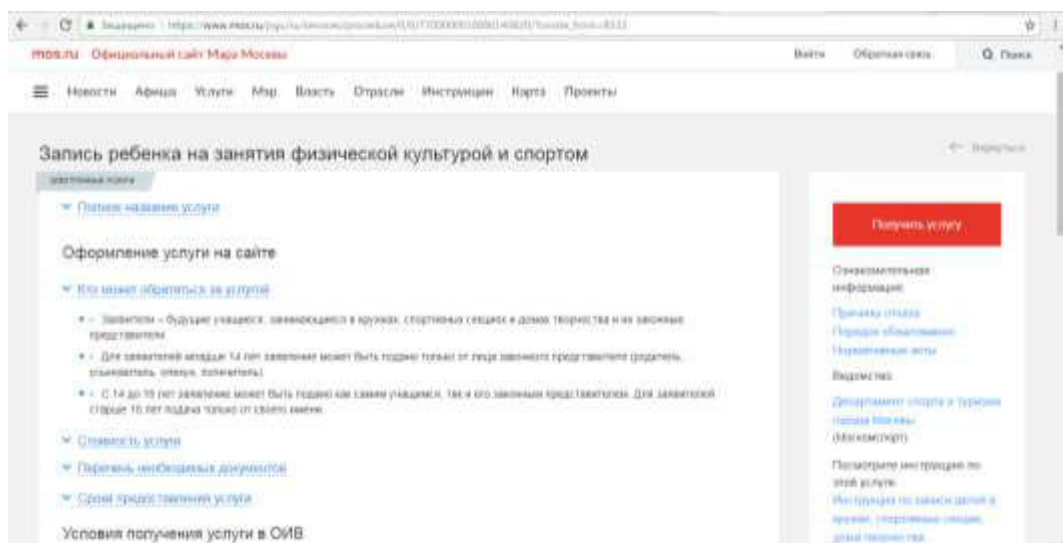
Защищено | https://www.mos.ru/pgu/ru/services/procedure/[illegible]

mos.ru Официальный сайт Мэра Москвы

Войти Обратная связь Поиск

Новости Афиша Услуги Мэр Власть Отрасли Инструкции Карта Проекты

Запись ребенка на занятия физической культурой и спортом

← Вернуться

электронная услуга

▾ Полное название услуги

Оформление услуги на сайте

▾ Кто может обратиться за услугой

• - Заявители – будущие учащиеся, занимающиеся в кружках, спортивных секциях и домах творчества и их законные представители

• - Для заявителей младше 14 лет заявление может быть подано только от лица законного представителя (родитель, усыновитель, опекун, попечитель).

• - С 14 до 18 лет заявление может быть подано как самим учащимся, так и его законным представителем. Для заявителей старше 18 лет подача только от своего имени.

▾ Стоимость услуги

▾ Перечень необходимых документов

▾ Сроки предоставления услуги

Условия получения услуги в ОИВ

Получить услугу

Ознакомительная информация:

Причины отказа

Порядок обжалования

Нормативные акты

Ведомство:

Департамент спорта и туризма города Москвы

(Москомспорт)

Посмотрите инструкцию по этой услуге:

Инструкция по записи детей в кружки, спортивные секции, дома творчества